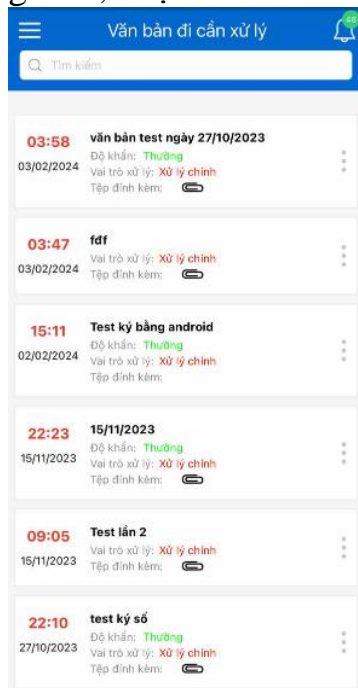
Văn bản đi cần xử lý

Tìm kiếm

03:58
03/02/2024
văn bản test ngày 27/10/2023
Độ khẩn: Thường
Vai trò xử lý: Xử lý chính
Tệp đính kèm:

03:47
03/02/2024
fdf
Vai trò xử lý: Xử lý chính
Tệp đính kèm:

15:11
02/02/2024
Test ký bằng android
Độ khẩn: Thường
Vai trò xử lý: Xử lý chính
Tệp đính kèm:

22:23
15/11/2023
15/11/2023
Độ khẩn: Thường
Vai trò xử lý: Xử lý chính
Tệp đính kèm:

09:05
15/11/2023
Test lần 2
Vai trò xử lý: Xử lý chính
Tệp đính kèm:

22:10
27/10/2023
test ký số
Độ khẩn: Thường
Vai trò xử lý: Xử lý chính
Tệp đính kèm: